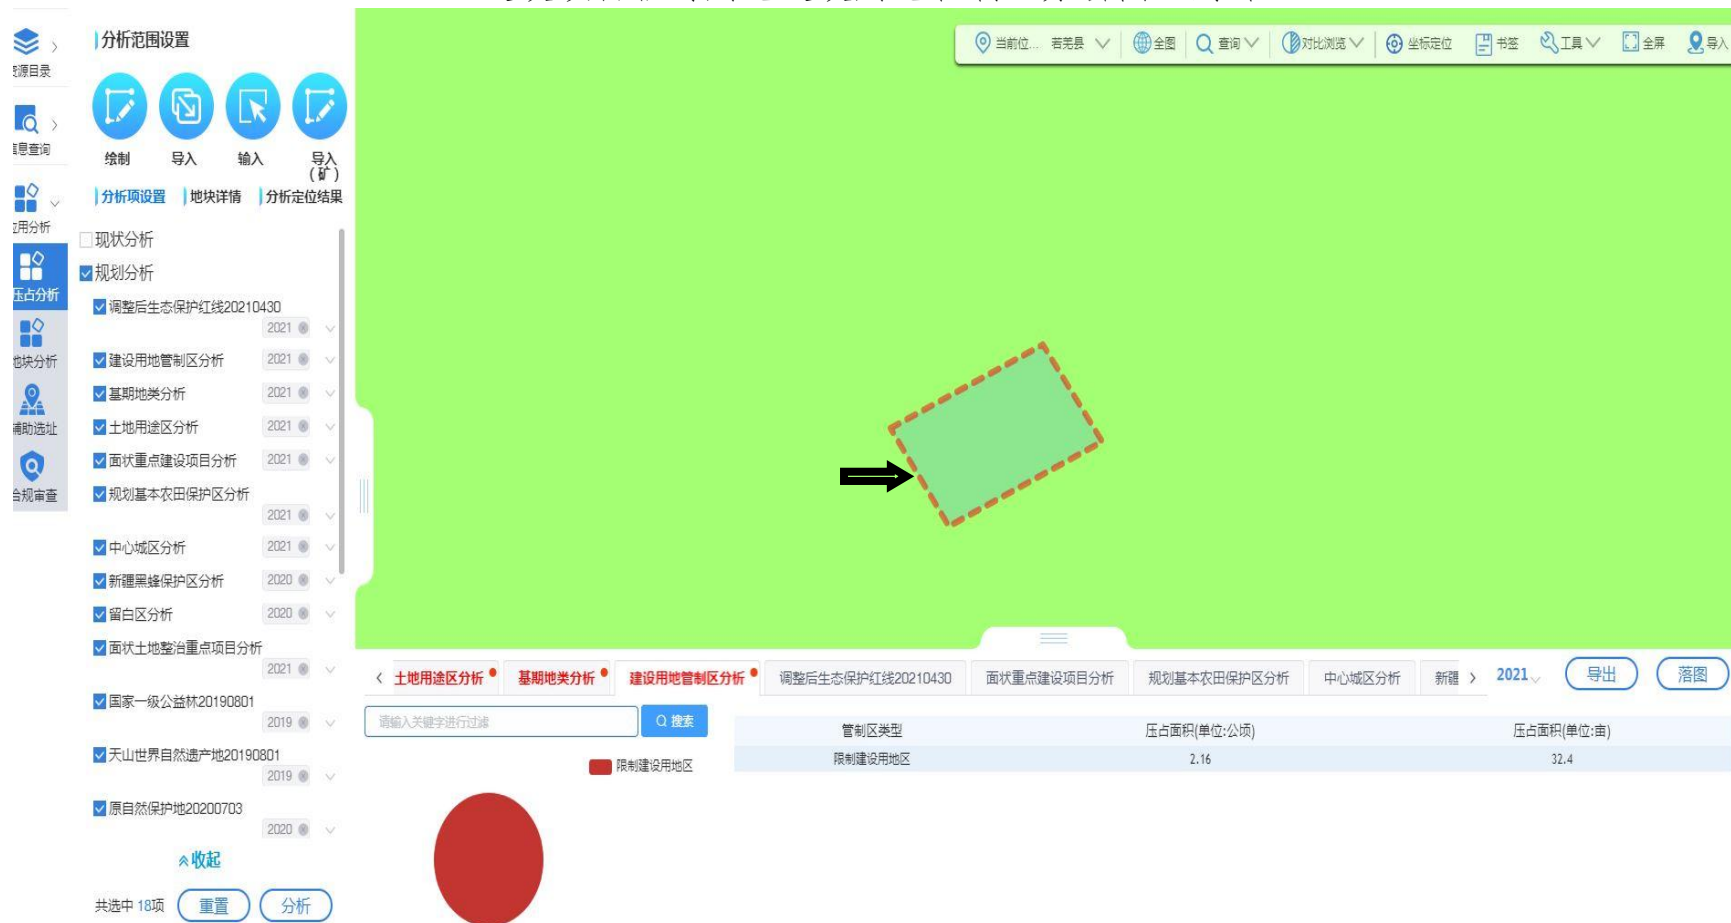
源目录

息查询

用分析

压占分析

地块分析

辅助选址

合规审查

分析范围设置

绘制 导入 输入 导入（矿）

分析项设置 地块详情 分析定位结果

现状分析

规划分析

调整后生态保护红线20210430 2021

建设用地管制区分析 2021

基期地类分析 2021

土地用途区分析 2021

面状重点建设项目分析 2021

规划基本农田保护区分析 2021

中心城区分析 2021

新疆黑蜂保护区分析 2020

留白区分析 2020

面状土地整治重点项目分析 2021

国家一级公益林20190801 2019

天山世界自然遗产地20190801 2019

原自然保护地20200703 2020

收起

共选中 18项 重置 分析

当前位... 若羌县 全图 查询 对比浏览 坐标定位 书签 工具 全屏 导入

土地用途区分析 基期地类分析 建设用地管制区分析 调整后生态保护红线20210430 面状重点建设项目分析 规划基本农田保护区分析 中心城区分析 新疆 2021 导出 落图

请输入关键字进行过滤 搜索

限制建设用地区

| 管制区类型 | 压占面积(单位:公顷) | 压占面积(单位:亩) |
|---|---|---|
| 限制建设用地区 | 2.16 | 32.4 |